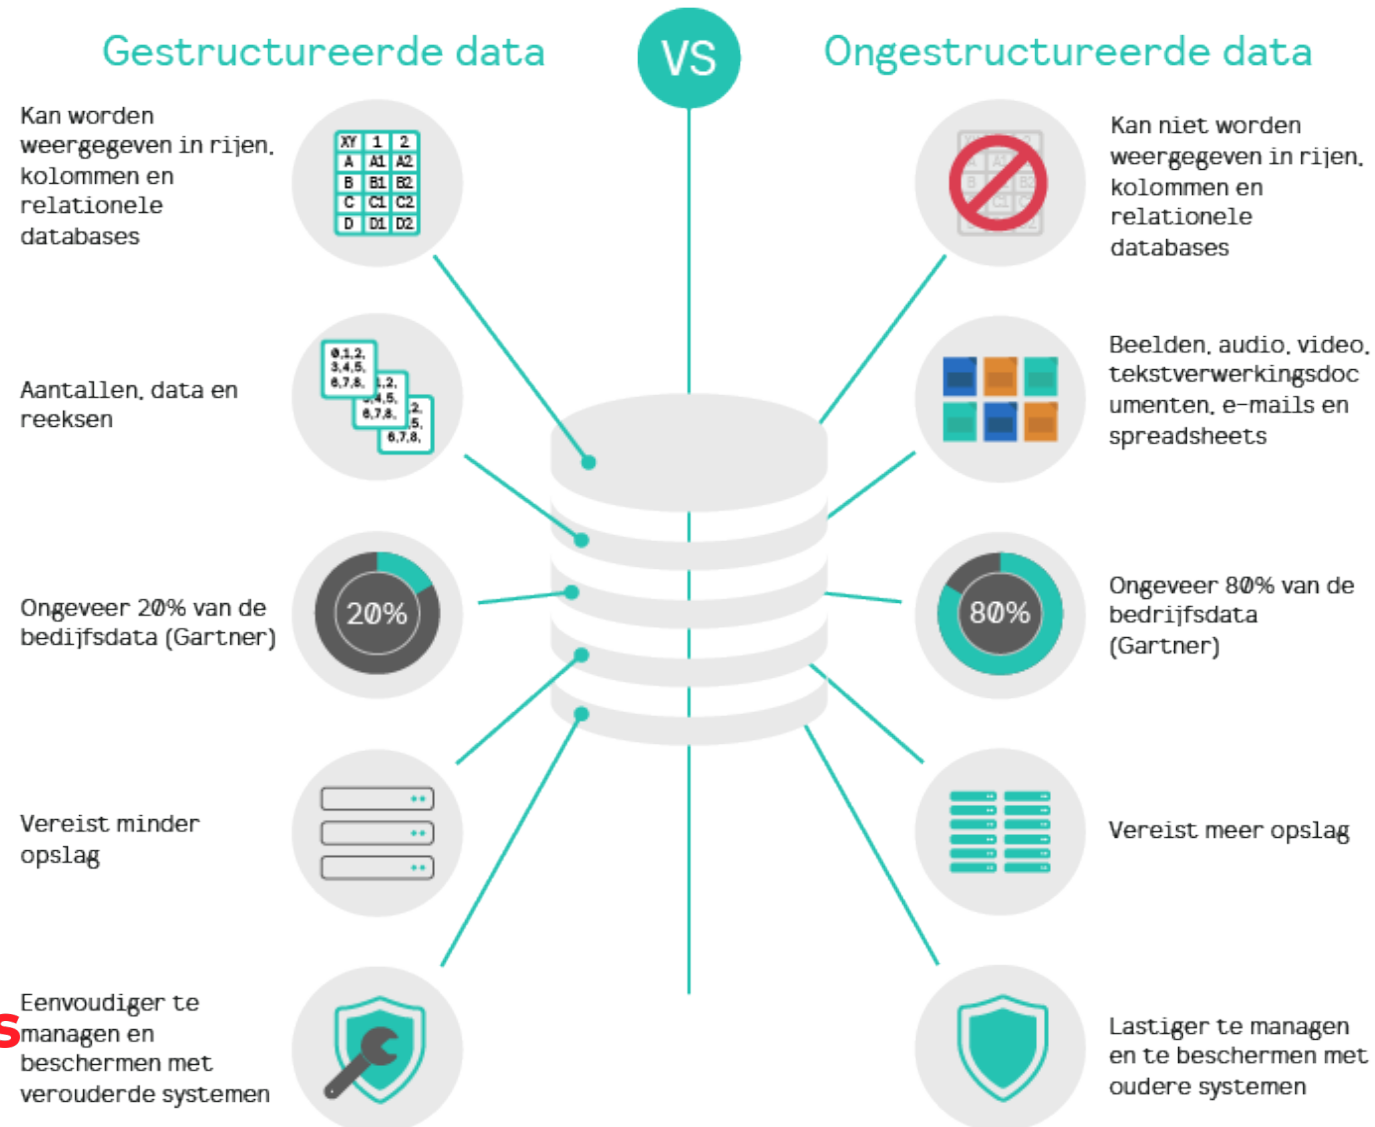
Gestructureerde data

VS

Ongestructureerde data

Kan worden weergegeven in rijen, kolommen en relationele databases

| XY | 1 | 2 |
|---|---|---|
| A | A1 | A2 |
| B | B1 | B2 |
| C | C1 | C2 |
| D | D1 | D2 |

Kan niet worden weergegeven in rijen, kolommen en relationele databases

Aantallen, data en reeksen

0,1,2, 3,4,5, 6,7,8,

Beelden, audio, video, tekstverwerkingsdocumenten, e-mails en spreadsheets

Ongeveer 20% van de bedijfsdata (Gartner)

20%

80%

Ongeveer 80% van de bedrijfsdata (Gartner)

Vereist minder opslag

Vereist meer opslag

s

Eenvoudiger te managen en beschermen met verouderde systemen

Lastiger te managen en te beschermen met oudere systemen